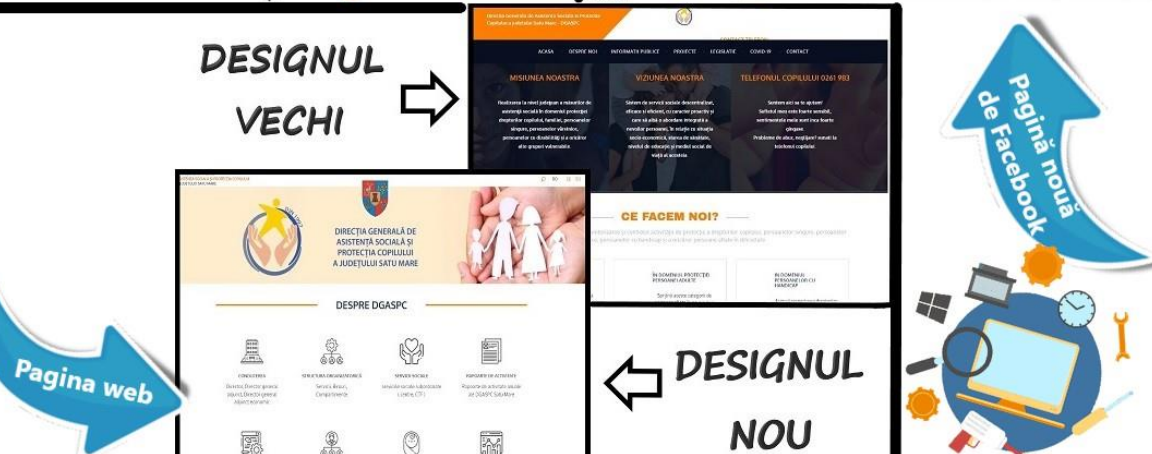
DESIGNUL VECHI

Direcția Generală de Asistență Socială și Protecția Copilului a Județului Satu Mare - DGASPC

ACASA DESPRE NOI INFORMATII PUBLICE PROIECTE LEGISLATIE COVID-19 CONTACT

MISIUNEA NOASTRA

VIZIUNEA NOASTRA

TELEFONUL COPILULUI 0261 983

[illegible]

CE FACEM NOI?

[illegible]

ÎN DOMENIUL PROTECȚIEI PERSOANELOR ADULTE

ÎN DOMENIUL PERSOANELOR CU HANDICAP

Pagină nouă de Facebook

DIRECȚIA GENERALĂ DE ASISTENȚĂ SOCIALĂ ȘI PROTECȚIA COPILULUI A JUDEȚULUI SATU MARE

DESPRE DGASPC

CONDUCEREA
Director, Director general adjunct, Director general adjunct economic

STRUCTURA ORGANIZATORICĂ
Servicii, Birouri, Compartimente

SERVICII SOCIALE
Servicii sociale subordonate (centre, CTF)

RAPOARTE DE ACTIVITATE
Rapoarte de activitate anuale ale DGASPC Satu Mare

Pagina web

DESIGNUL NOU